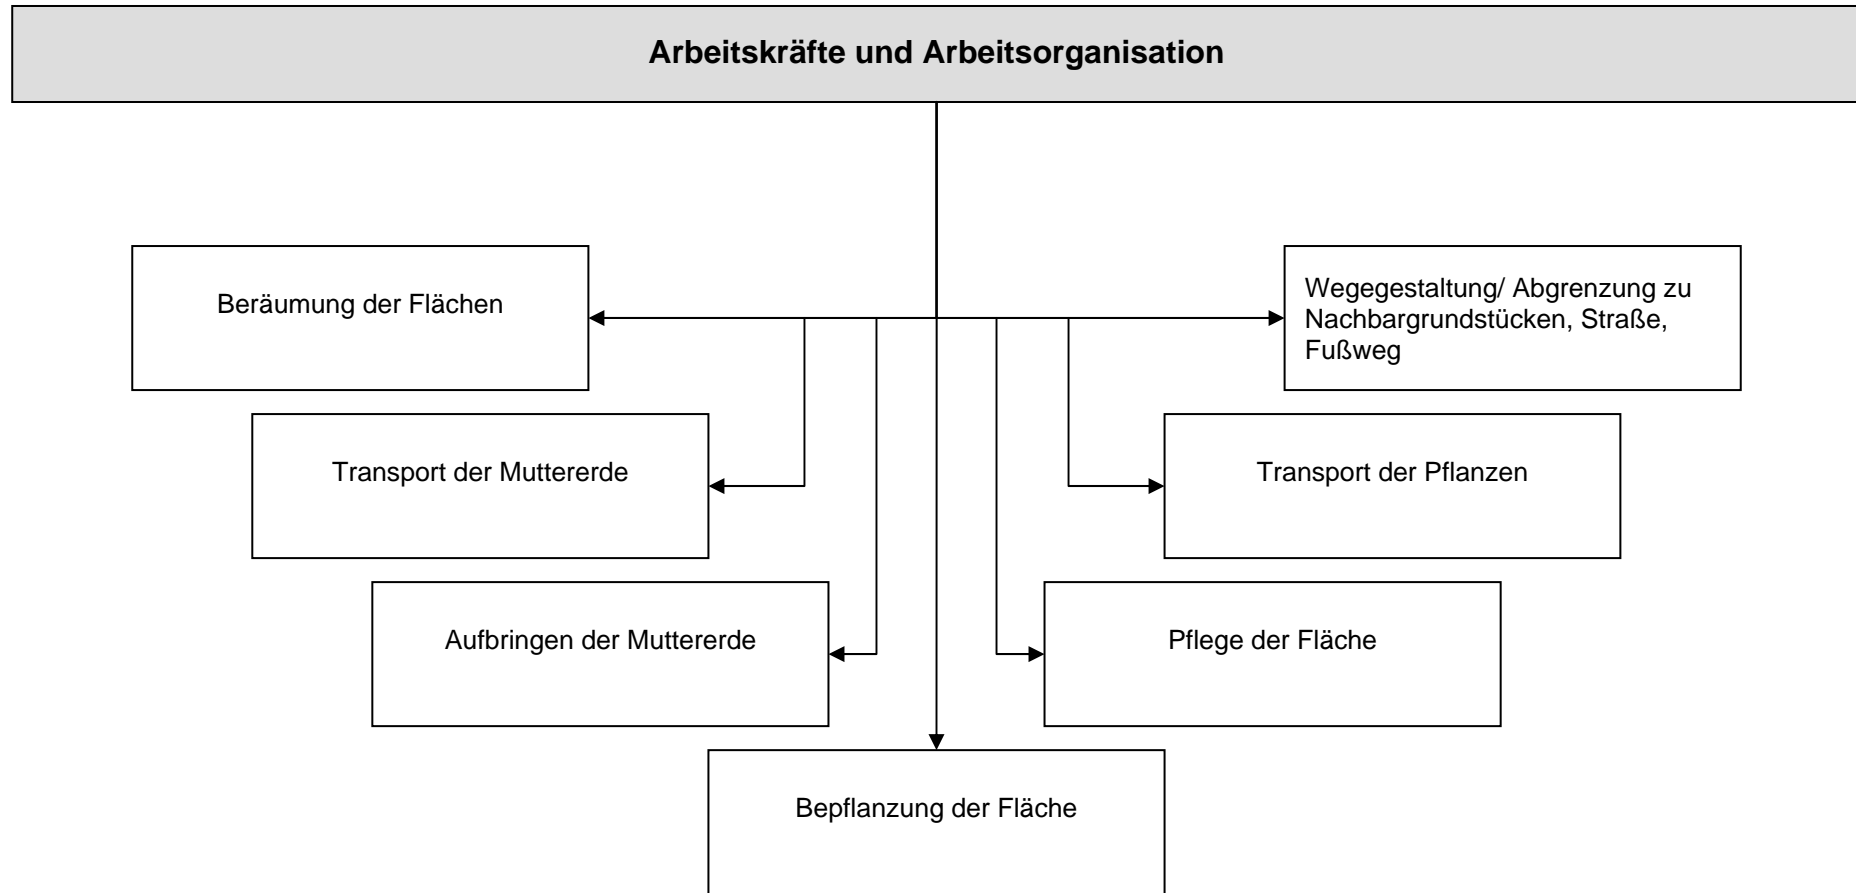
Arbeitskräfte und Arbeitsorganisation

Beräumung der Flächen

Wegegestaltung/ Abgrenzung zu Nachbargrundstücken, Straße, Fußweg

Transport der Muttererde

Transport der Pflanzen

Aufbringen der Muttererde

Pflege der Fläche

Bepflanzung der Fläche